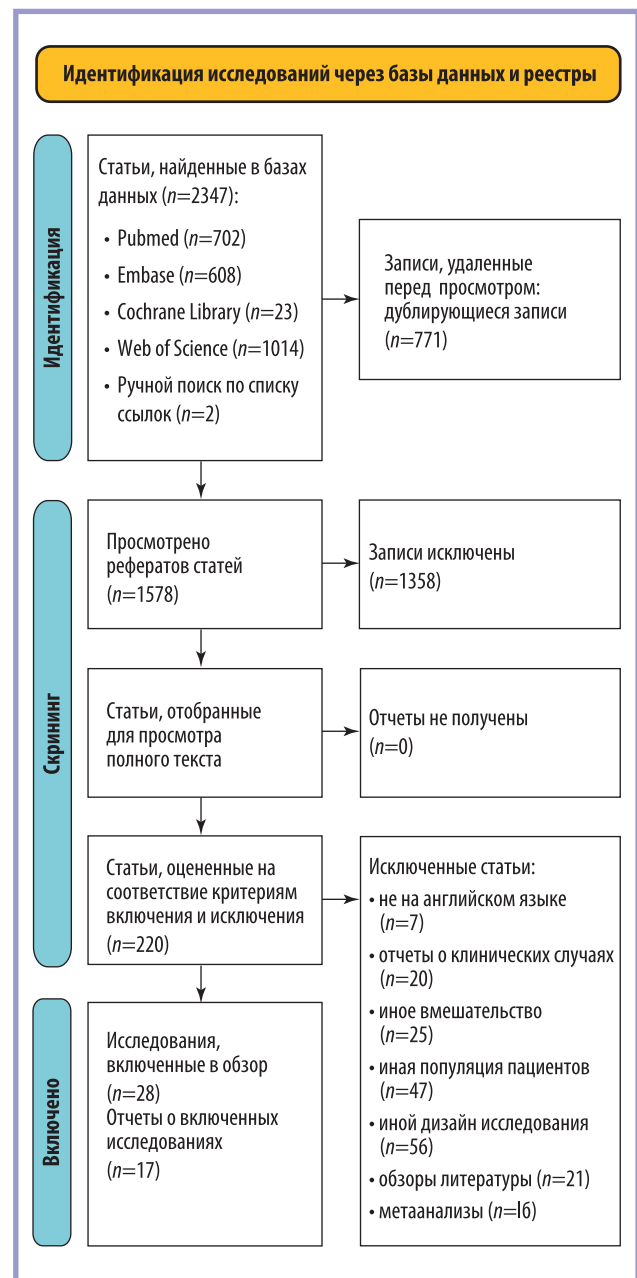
Идентификация исследований через базы данных и реестры

Идентификация

Статьи, найденные в базах данных ($n$=2347):
• Pubmed ($n$=702)
• Embase ($n$=608)
• Cochrane Library ($n$=23)
• Web of Science ($n$=1014)
• Ручной поиск по списку ссылок ($n$=2)

Записи, удаленные перед просмотром: дублирующиеся записи ($n$=771)

Скрининг

Просмотрено рефератов статей ($n$=1578)

Записи исключены ($n$=1358)

Статьи, отобранные для просмотра полного текста

Отчеты не получены ($n$=0)

Статьи, оцененные на соответствие критериям включения и исключения ($n$=220)

Исключенные статьи:
• не на английском языке ($n$=7)
• отчеты о клинических случаях ($n$=20)
• иное вмешательство ($n$=25)
• иная популяция пациентов ($n$=47)
• иной дизайн исследования ($n$=56)
• обзоры литературы ($n$=21)
• метаанализы ($n$=Iб)

Включено

Исследования, включенные в обзор ($n$=28)
Отчеты о включенных исследованиях ($n$=17)